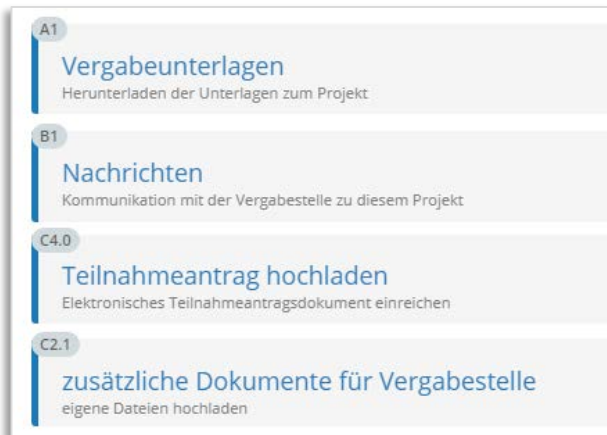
A1
Vergabeunterlagen
Herunterladen der Unterlagen zum Projekt

B1
Nachrichten
Kommunikation mit der Vergabestelle zu diesem Projekt

C4.0
Teilnahmeantrag hochladen
Elektronisches Teilnahmeantragsdokument einreichen

C2.1
zusätzliche Dokumente für Vergabestelle
eigene Dateien hochladen